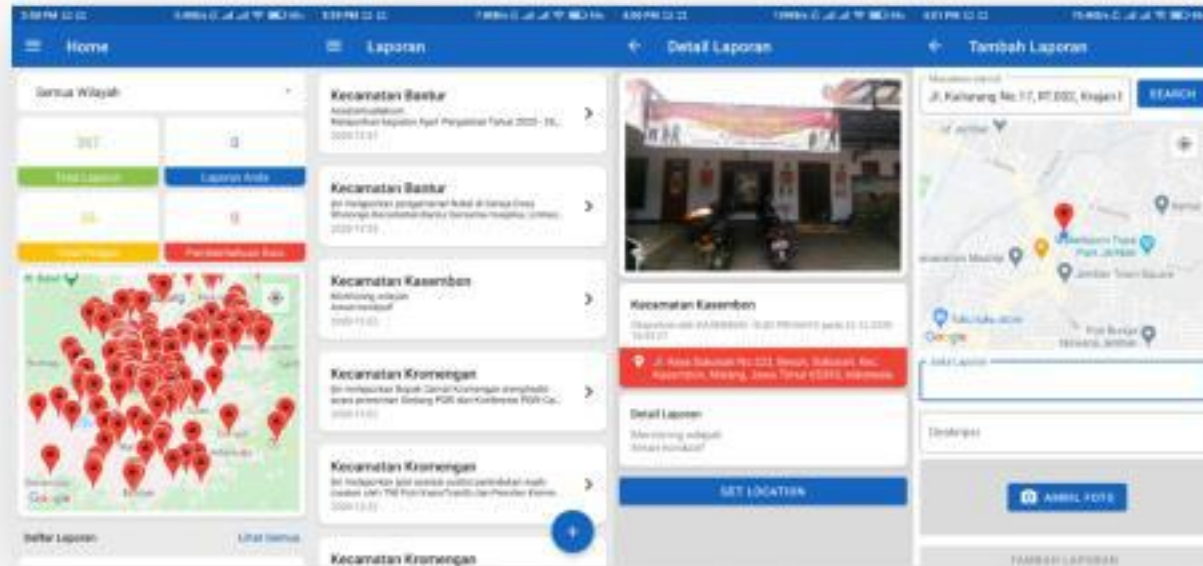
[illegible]

Home

Semua Wilayah

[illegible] | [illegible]
Total Laporan | Laporan Anda
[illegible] | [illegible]
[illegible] | Pemberitahuan Baru

Google

Daftar Laporan | Lihat Semua

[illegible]

Laporan

Kecamatan Bantur
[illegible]

Kecamatan Bantur
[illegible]

Kecamatan Kasembon
Monitoring wilayah
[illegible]

Kecamatan Kromengan
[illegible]

Kecamatan Kromengan
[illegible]

Kecamatan Kromengan

+

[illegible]

Detail Laporan

Kecamatan Kasembon
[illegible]

Jl. Raya Bakalan No.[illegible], Bakalan, Kec. Kasembon, Malang, Jawa Timur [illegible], Indonesia

Detail Laporan
Monitoring wilayah
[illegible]

SET LOCATION

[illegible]

Tambah Laporan

Masukkan alamat
Jl. Kalianyar No. 17, RT.002, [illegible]
SEARCH

Jember
Google

Judul Laporan

Deskripsi

AMBIL FOTO

TAMBAH LAPORAN